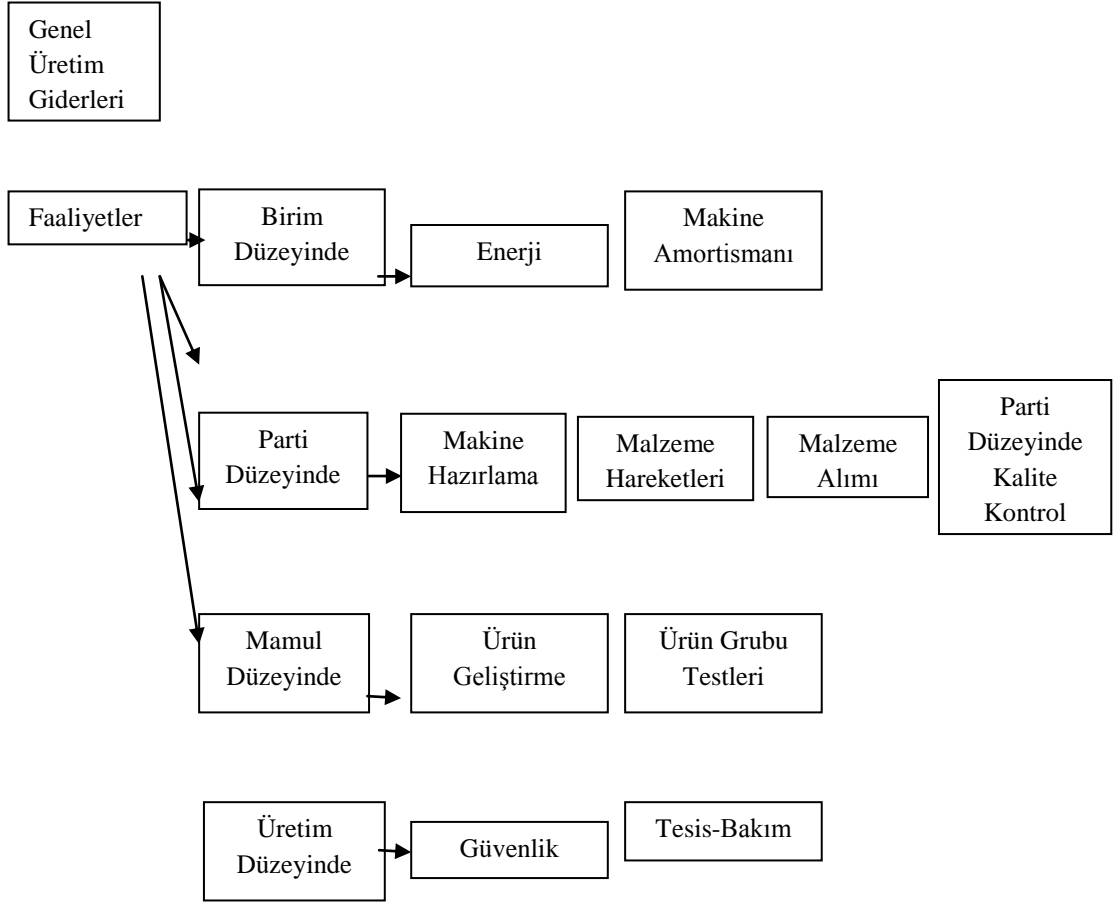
Genel Üretim Giderleri

Faaliyetler

Birim Düzeyinde

Enerji

Makine Amortismanı

Parti Düzeyinde

Makine Hazırlama

Malzeme Hareketleri

Malzeme Alımı

Parti Düzeyinde Kalite Kontrol

Mamul Düzeyinde

Ürün Geliştirme

Ürün Grubu Testleri

Üretim Düzeyinde

Güvenlik

Tesis-Bakım